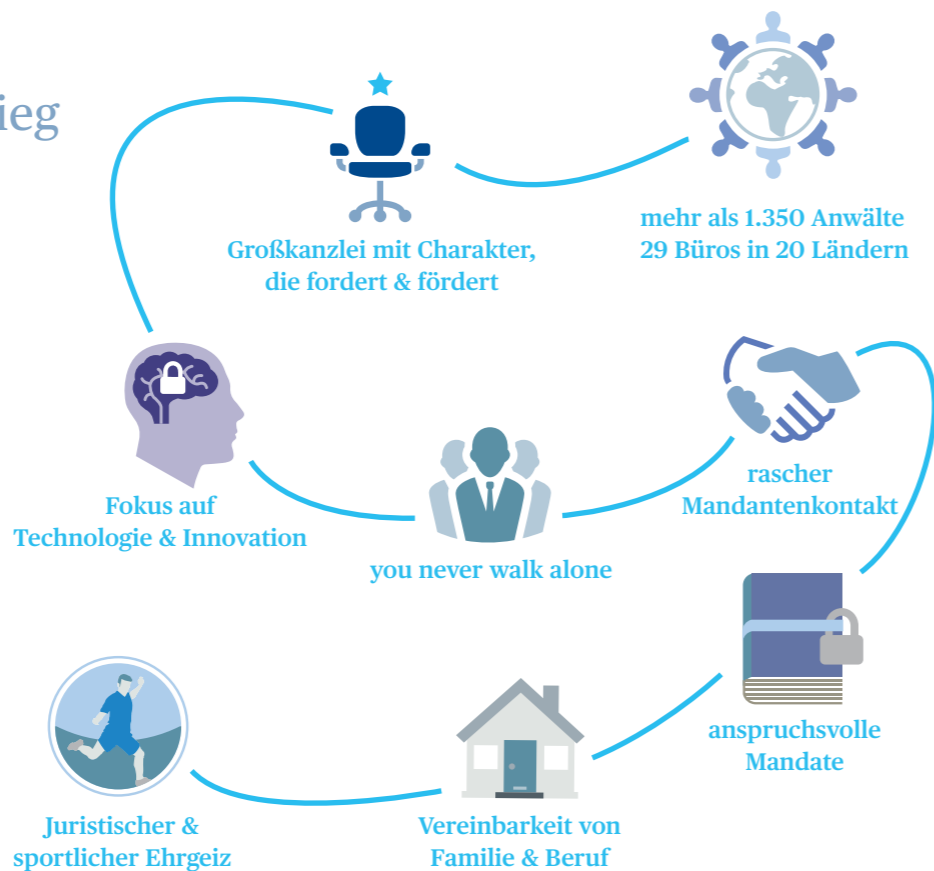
ieg

Großkanzlei mit Charakter, die fordert & fördert

mehr als 1.350 Anwälte
29 Büros in 20 Ländern

Fokus auf Technologie & Innovation

you never walk alone

rascher Mandantenkontakt

anspruchsvolle Mandate

Juristischer & sportlicher Ehrgeiz

Vereinbarkeit von Familie & Beruf